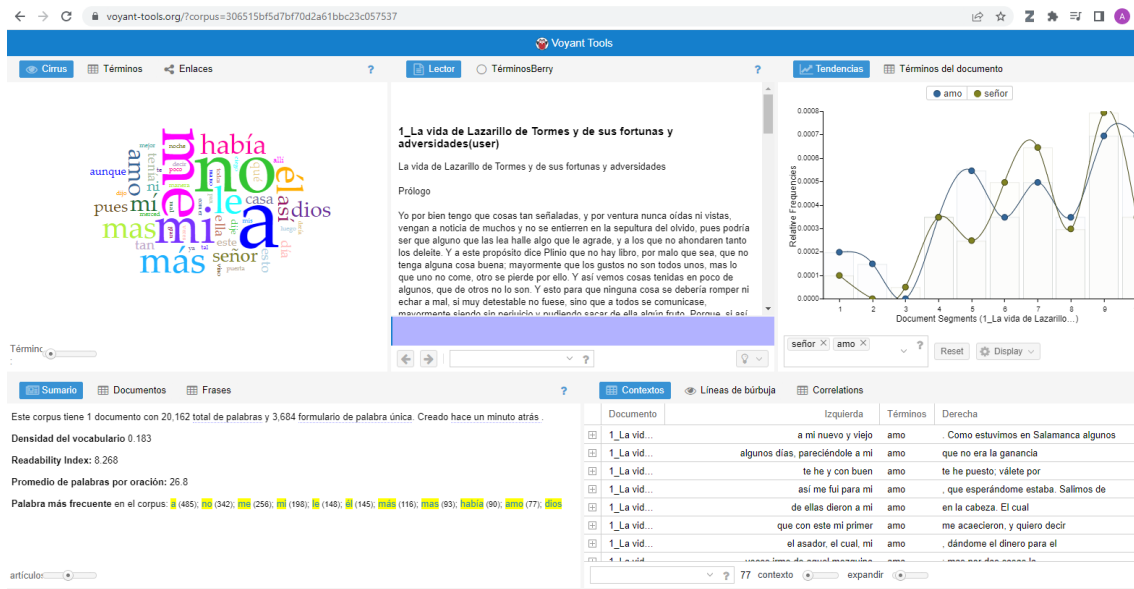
voyant-tools.org/?corpus=306515bf5d7bf70d2a61bbc23c057537

Voyant Tools

Cirrus | Términos | Enlaces ?

había no me él mi a le asi dios mas más amo pues aunque señor casa tan ella este dijo

Términos

Lector | TérminosBerry ?

1_La vida de Lazarillo de Tormes y de sus fortunas y adversidades(user)

La vida de Lazarillo de Tormes y de sus fortunas y adversidades

Prólogo

Yo por bien tengo que cosas tan señaladas, y por ventura nunca oídas ni vistas, vengan a noticia de muchos y no se entierren en la sepultura del olvido, pues podría ser que alguno que las lea halle algo que le agrade, y a los que no ahondaren tanto los deleite. Y a este propósito dice Plinio que no hay libro, por malo que sea, que no tenga alguna cosa buena; mayormente que los gustos no son todos unos, mas lo que uno no come, otro se pierde por ello. Y así vemos cosas tenidas en poco de algunos, que de otros no lo son. Y esto para que ninguna cosa se debería romper ni echar a mal, si muy detestable no fuese, sino que a todos se comunicase, mayormente siendo sin perjuicio y pudiendo sacar de ella algún fruto. Porque, si así

Tendencias | Términos del documento

amo | señor

0.0008 0.0007 0.0006 0.0005 0.0004 0.0003 0.0002 0.0001 0.0000

Relative Frequencies

1 2 3 4 5 6 7 8 9

Document Segments (1_La vida de Lazarillo...)

señor × amo ×

Reset | Display

Sumario | Documentos | Frases ?

Este corpus tiene 1 documento con 20,162 total de palabras y 3,684 formulario de palabra única. Creado hace un minuto atrás .

Densidad del vocabulario 0.183

Readability Index: 8.268

Promedio de palabras por oración: 26.8

Palabra más frecuente en el corpus: a (485); no (342); me (256); mi (198); le (148); él (145); más (116); mas (93); había (90); amo (77); dios

artículos

Contextos | Líneas de búrbuja | Correlations

| Documento | Izquierda | Términos | Derecha |
|---|---|---|---|
| 1_La vid... | a mi nuevo y viejo | amo | . Como estuvimos en Salamanca algunos |
| 1_La vid... | algunos días, pareciéndole a mi | amo | que no era la ganancia |
| 1_La vid... | te he y con buen | amo | te he puesto; válete por |
| 1_La vid... | así me fui para mi | amo | , que esperándome estaba. Salimos de |
| 1_La vid... | de ellas dieron a mi | amo | en la cabeza. El cual |
| 1_La vid... | que con este mi primer | amo | me acaecieron, y quiero decir |
| 1_La vid... | el asador, el cual, mi | amo | , dándome el dinero para el |

? 77 contexto expandir